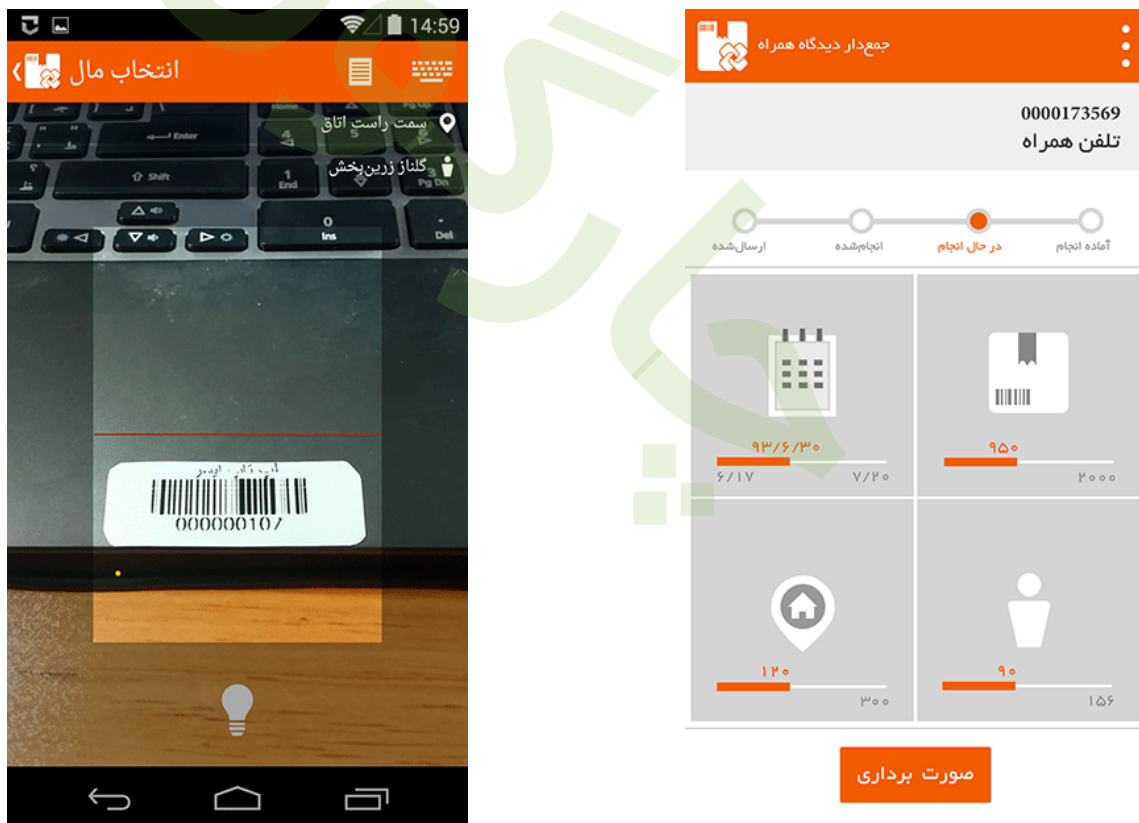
14:59
انتخاب مال
سمت راست اتاق
گلناز زرین‌بخش
Home
Enter
Shift
End
Pg Dn
Ins
Del
000000107

جمع‌دار دیدگاه همراه
0000173569
تلفن همراه
آماده انجام
در حال انجام
انجام‌شده
ارسال‌شده
۹۳/۶/۳۰
۶/۱۷
۷/۲۰
۹۵۰
۲۰۰۰
۱۲۰
۳۰۰
۹۰
۱۵۶
صورت برداری